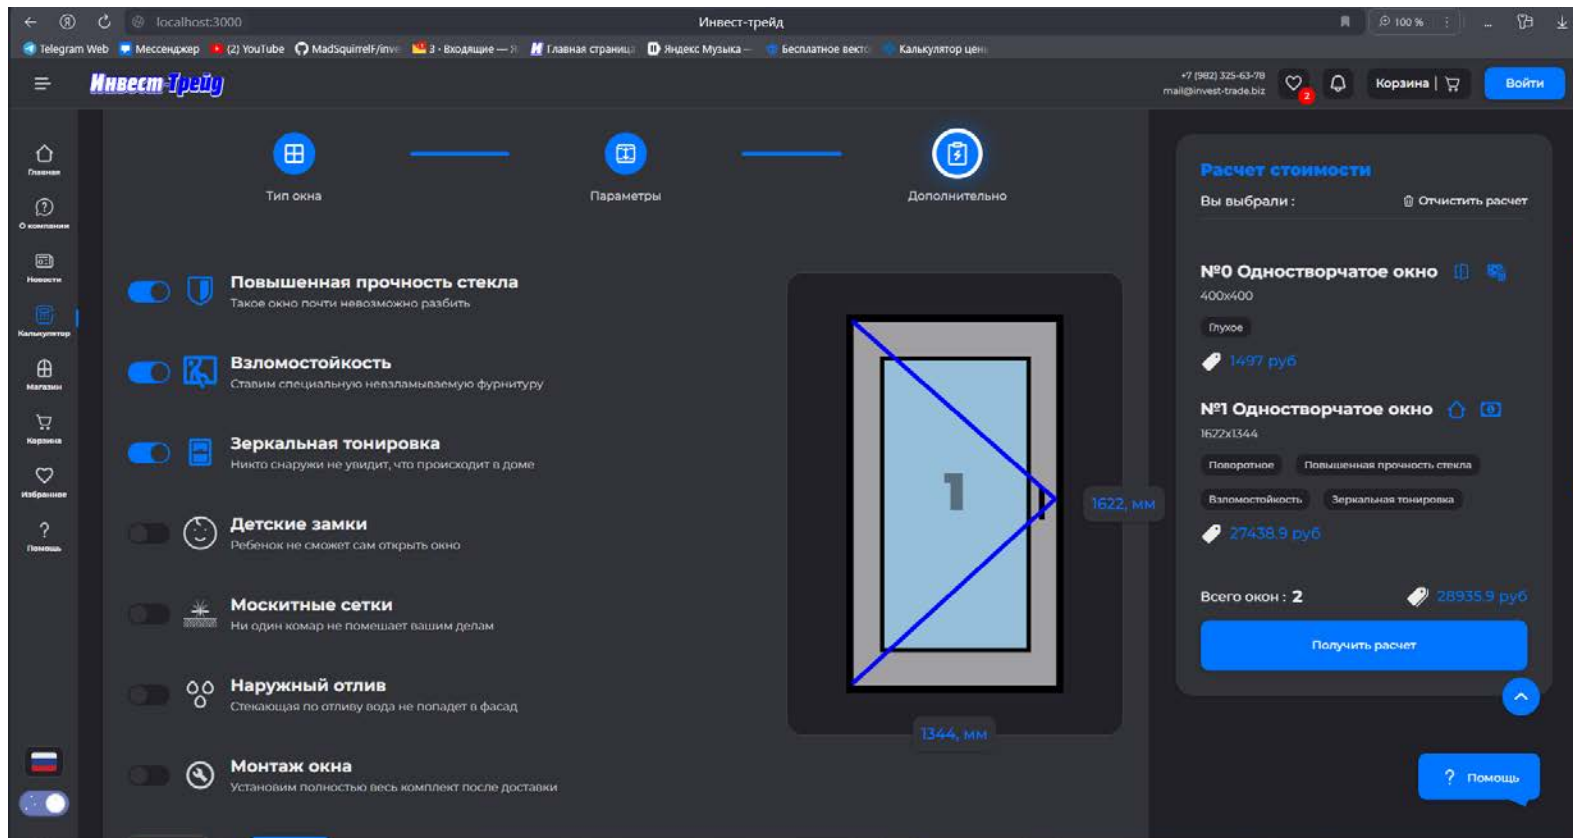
localhost:3000

Инвест-трейд

100 %

Telegram Web Мессенджер (2) YouTube MadSquirrelF/inve 3 · Входящие — Главная страница Яндекс Музыка — Бесплатное векто Калькулятор цен

Инвест-Трейд

+7 (982) 325-63-78
mail@invest-trade.biz

2

Корзина |

Войти

Главная

О компании

Новости

Калькулятор

Магазин

Корзина

Избранное

Помощь

Тип окна

Параметры

Дополнительно

Повышенная прочность стекла
Такое окно почти невозможно разбить

Взломостойкость
Ставим специальную невзламываемую фурнитуру

Зеркальная тонировка
Никто снаружи не увидит, что происходит в доме

Детские замки
Ребенок не сможет сам открыть окно

Москитные сетки
Ни один комар не помешает вашим делам

Наружный отлив
Стекающая по отливу вода не попадет в фасад

Монтаж окна
Установим полностью весь комплект после доставки

1

1622, мм

1344, мм

Расчет стоимости

Вы выбрали :

Отчистить расчет

№0 Одностворчатое окно

400x400

Глухое

1497 руб

№1 Одностворчатое окно

1622x1344

Поворотное

Повышенная прочность стекла

Взломостойкость

Зеркальная тонировка

27438.9 руб

Всего окон : 2

28935.9 руб

Получить расчет

? Помощь